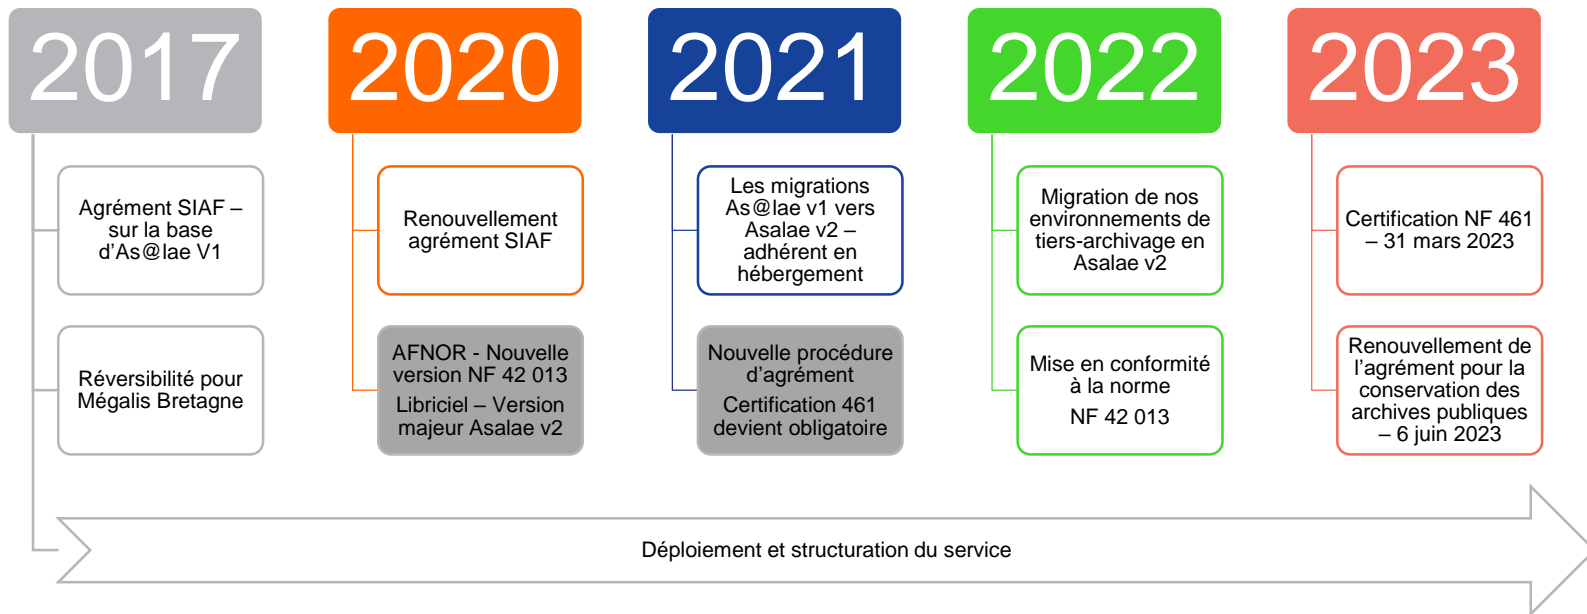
2017

Agrément SIAF – sur la base d'As@lae V1

Réversibilité pour Mégalis Bretagne

2020

Renouvellement agrément SIAF

AFNOR - Nouvelle version NF 42 013

Libriciel – Version majeur Asalae v2

2021

Les migrations As@lae v1 vers Asalae v2 – adhérent en hébergement

Nouvelle procédure d'agrément

Certification 461 devient obligatoire

2022

Migration de nos environnements de tiers-archivage en Asalae v2

Mise en conformité à la norme NF 42 013

2023

Certification NF 461 – 31 mars 2023

Renouvellement de l'agrément pour la conservation des archives publiques – 6 juin 2023

Déploiement et structuration du service